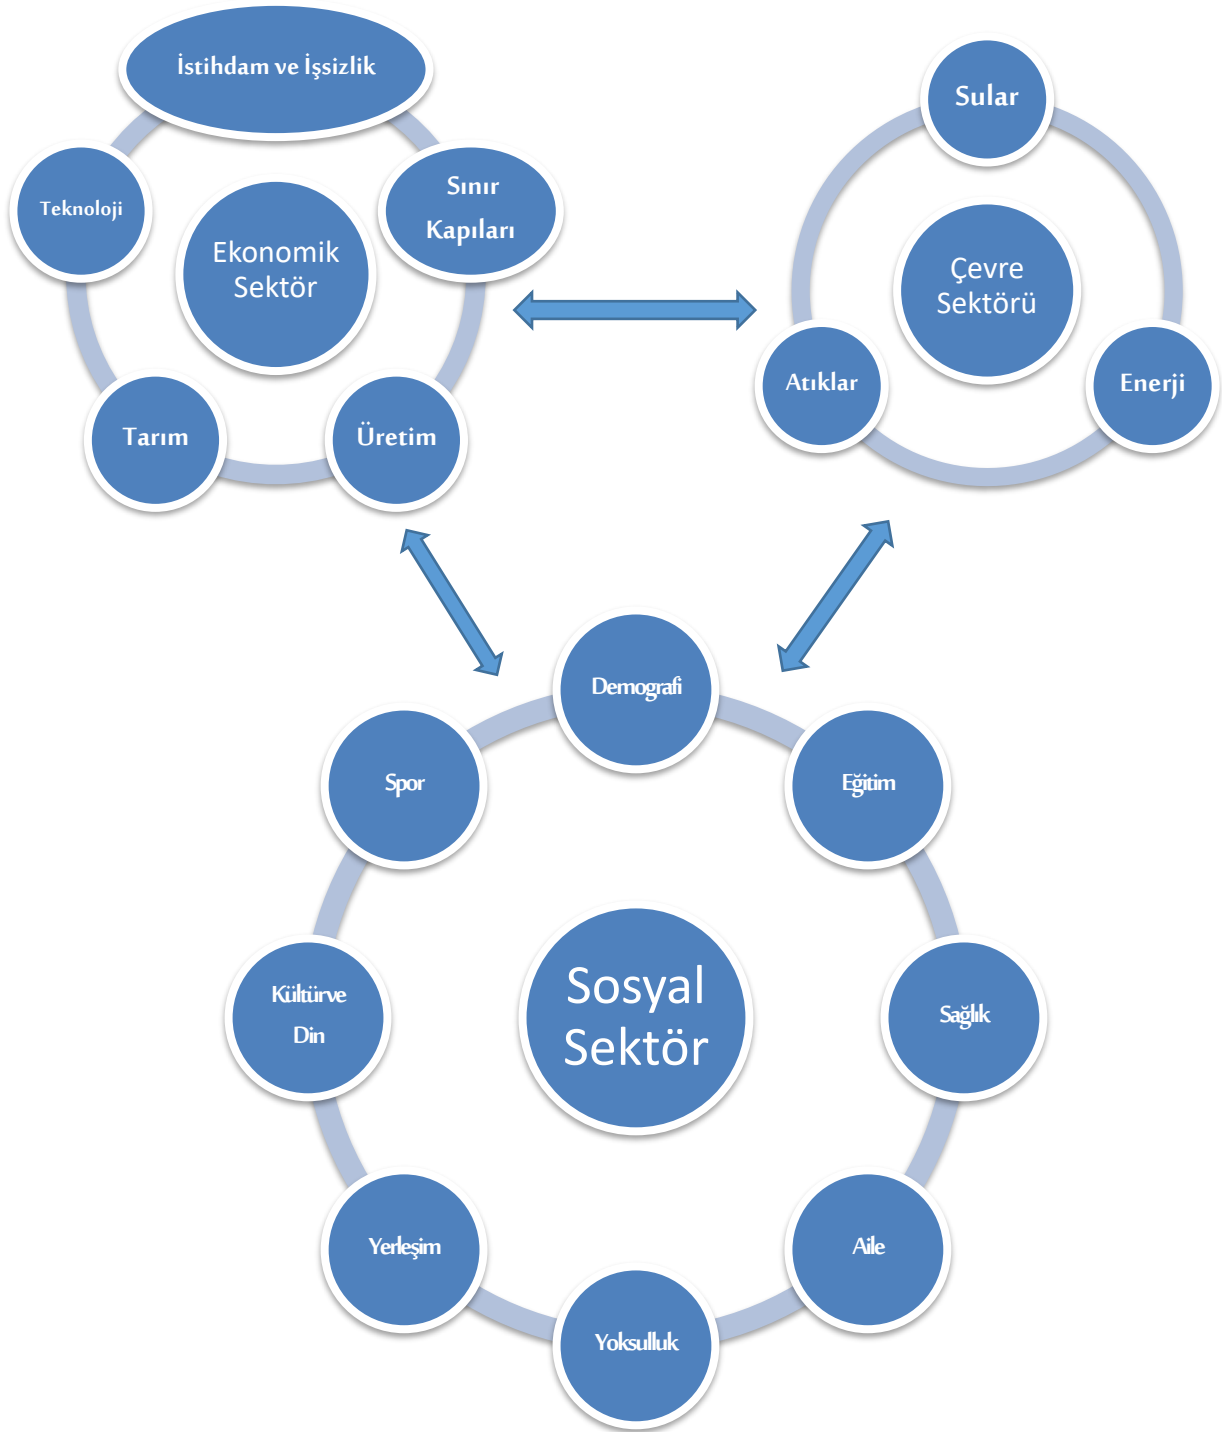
İstihdam ve İşsizlik

Teknoloji

Ekonomik Sektör

Sınır Kapıları

Tarım

Üretim

Sular

Çevre Sektörü

Atıklar

Enerji

Demografi

Spor

Eğitim

Kültürve Din

Sosyal Sektör

Sağlık

Yerleşim

Aile

Yoksulluk